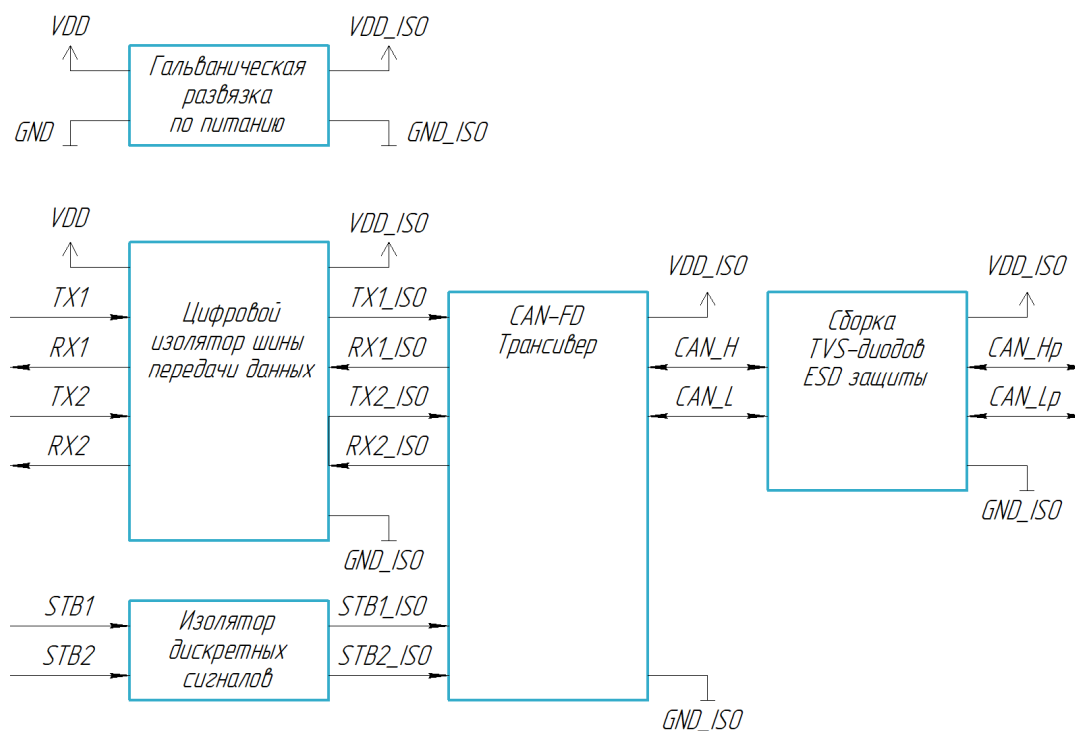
VDD
VDD_ISO
Гальваническая развязка по питанию
GND
GND_ISO

VDD
VDD_ISO
TX1
TX1_ISO
RX1
RX1_ISO
TX2
TX2_ISO
RX2
RX2_ISO
Цифровой изолятор шины передачи данных
GND_ISO

VDD_ISO
CAN-FD Трансивер
CAN_H
CAN_L

VDD_ISO
Сборка TVS-диодов ESD защиты
CAN_Hp
CAN_Lp
GND_ISO

STB1
STB1_ISO
STB2
STB2_ISO
Изолятор дискретных сигналов
GND_ISO